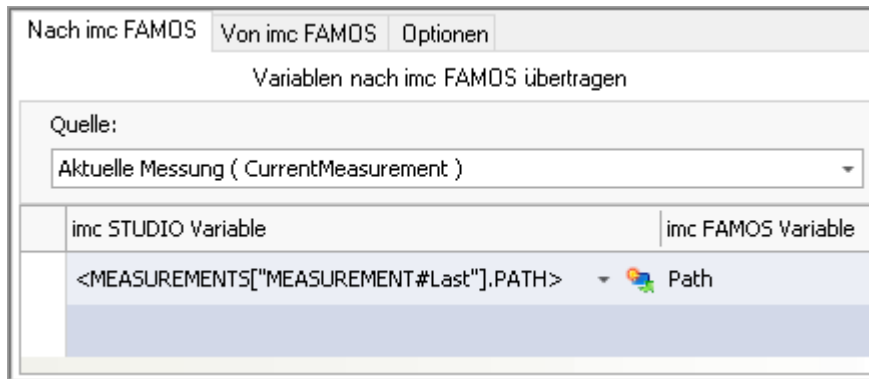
Nach imc FAMOS | Von imc FAMOS | Optionen

Variablen nach imc FAMOS übertragen

Quelle:

Aktuelle Messung ( CurrentMeasurement )

| imc STUDIO Variable | imc FAMOS Variable |
|---|---|
| <MEASUREMENTS["MEASUREMENT#Last"].PATH> | Path |
| | |